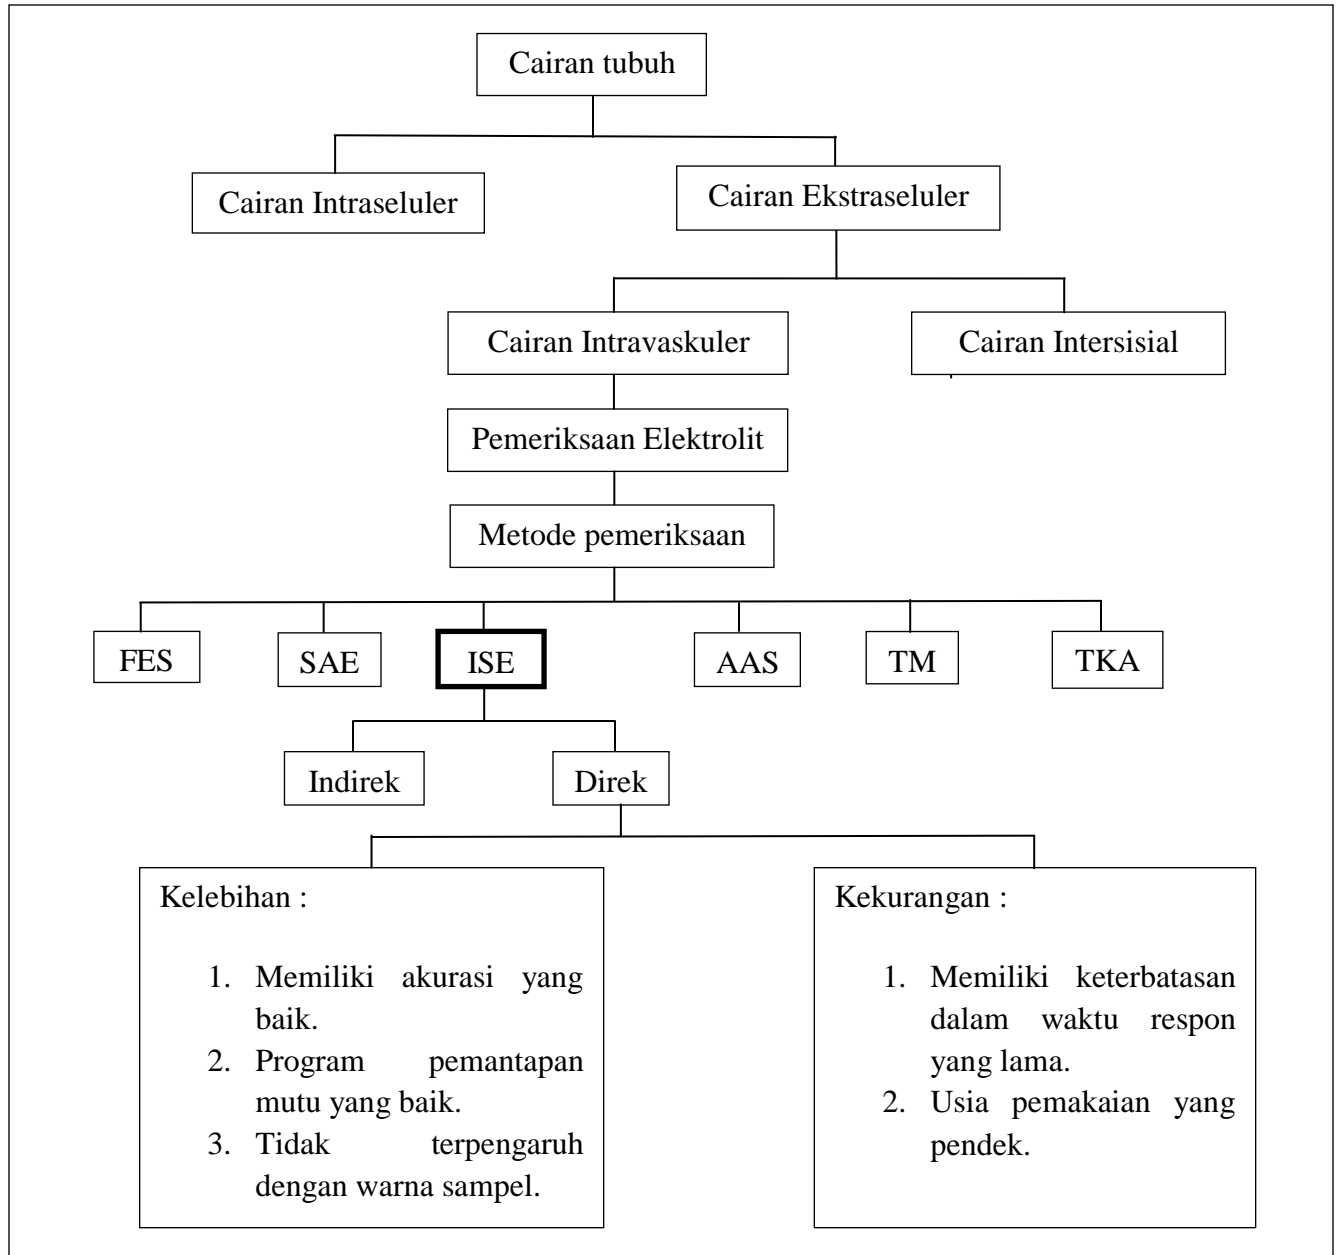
Cairan tubuh

Cairan Intraseluler

Cairan Ekstraseluler

Cairan Intravaskuler

Cairan Intersisial

Pemeriksaan Elektrolit

Metode pemeriksaan

FES

SAE

ISE

AAS

TM

TKA

Indirek

Direk

Kelebihan :

1. Memiliki akurasi yang baik.
2. Program pemantapan mutu yang baik.
3. Tidak terpengaruh dengan warna sampel.

Kekurangan :

1. Memiliki keterbatasan dalam waktu respon yang lama.
2. Usia pemakaian yang pendek.